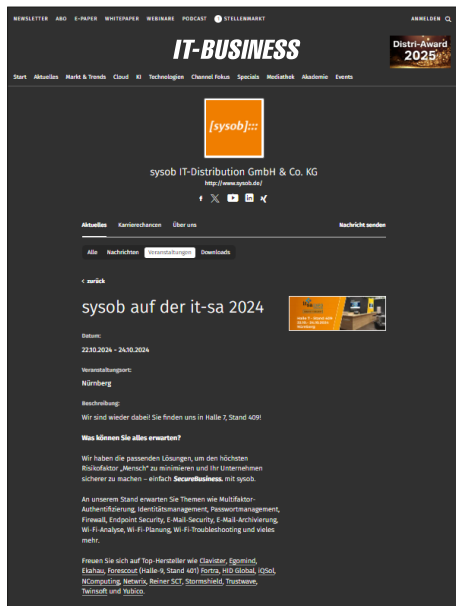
NEWSLETTER ABO E-PAPER WHITEPAPER WEBINARE PODCAST STELLENMARKT ANMELDEN

IT-BUSINESS

Distri-Award 2025

Start Aktuelles Markt & Trends Cloud KI Technologien Channel Fokus Specials Mediathek Akademie Events

[sysob]:::

sysob IT-Distribution GmbH & Co. KG

http://www.sysob.de/

Aktuelles Karrierechancen Über uns Nachricht senden

Alle Nachrichten Veranstaltungen Downloads

‹ zurück

sysob auf der it-sa 2024

Datum:

22.10.2024 - 24.10.2024

Veranstaltungsort:

Nürnberg

Beschreibung:

Wir sind wieder dabei! Sie finden uns in Halle 7, Stand 409!

Was können Sie alles erwarten?

Wir haben die passenden Lösungen, um den höchsten Risikofaktor „Mensch" zu minimieren und Ihr Unternehmen sicherer zu machen – einfach SecureBusiness. mit sysob.

An unserem Stand erwarten Sie Themen wie Multifaktor-Authentifizierung, Identitätsmanagement, Passwortmanagement, Firewall, Endpoint Security, E-Mail-Security, E-Mail-Archivierung, Wi-Fi-Analyse, Wi-Fi-Planung, Wi-Fi-Troubleshooting und vieles mehr.

Freuen Sie sich auf Top-Hersteller wie Clavister, Egomind, Ekahau, Forescout (Halle-9, Stand 401) Fortra, HID Global, iQSol, NComputing, Netwrix, Reiner SCT, Stormshield, Trustwave, Twinsoft und Yubico.